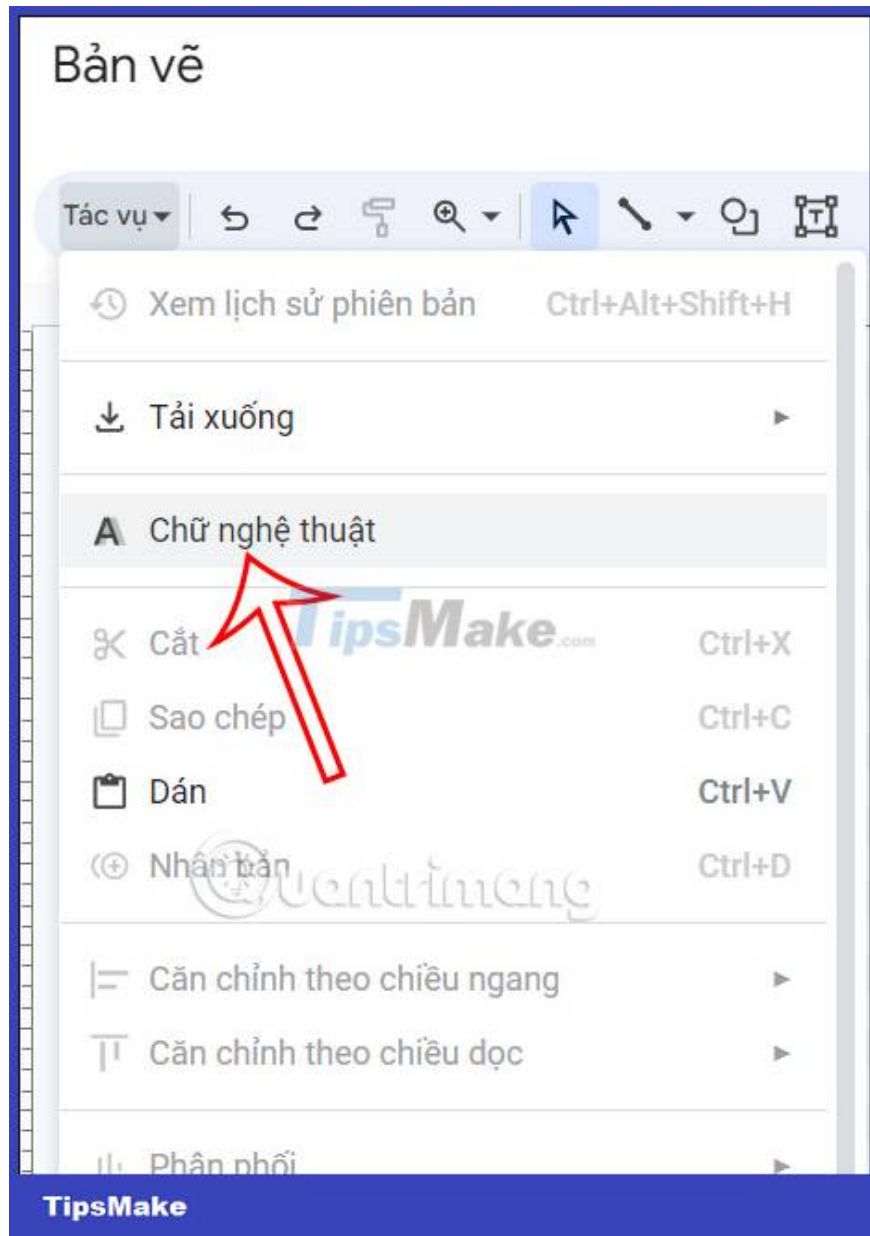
Bản vẽ

Tác vụ

Xem lịch sử phiên bản Ctrl+Alt+Shift+H

Tải xuống

Chữ nghệ thuật

TipsMake.com

Cắt Ctrl+X

Sao chép Ctrl+C

Dán Ctrl+V

Nhân bản Ctrl+D

Quantrimang

Căn chỉnh theo chiều ngang

Căn chỉnh theo chiều dọc

Phân phối

TipsMake